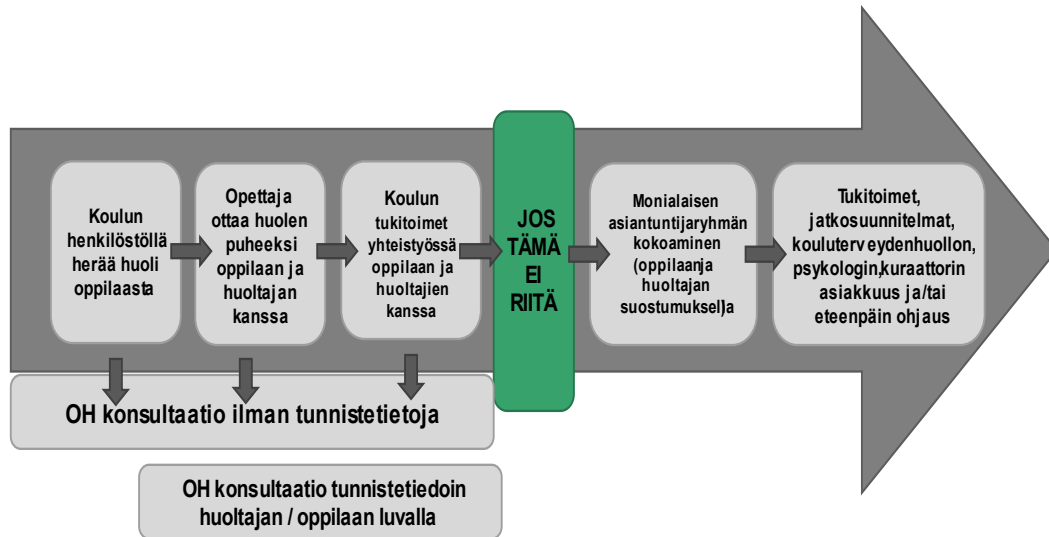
Koulun henkilöstöllä herää huoli oppilaasta

Opettaja ottaa huolen puheeksi oppilaan ja huoltajan kanssa

Koulun tukitoimet yhteistyössä oppilaan ja huoltajien kanssa

JOS TÄMÄ EI RIITÄ

Monialaisen asiantuntijaryhmän kokoaminen (oppilaanja huoltajan suostumuksel)a

Tukitoimet, jatkosuunnitelmat, kouluterv eydenhuollon, psykologin,kuraattorin asiakkuus ja/tai eteenpäin ohjaus

OH konsultaatio ilman tunnistetietoja

OH konsultaatio tunnistetiedoin huoltajan / oppilaan luvalla